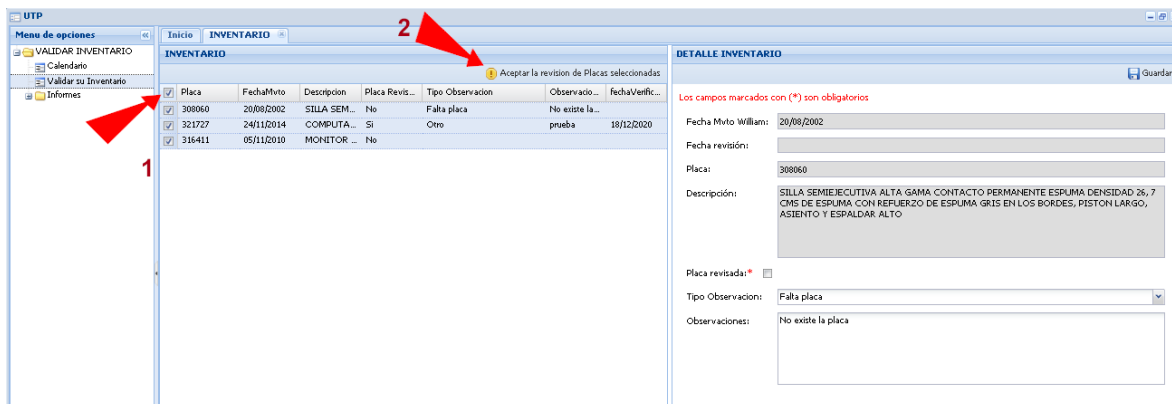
UTP

Menu de opciones

VALIDAR INVENTARIO
Calendario
Validar su Inventario
Informes

Inicio | INVENTARIO

2

INVENTARIO

Aceptar la revision de Placas seleccionadas

| | Placa | FechaMvto | Descripcion | Placa Revis... | Tipo Observacion | Observacio... | fechaVerific... |
|---|---|---|---|---|---|---|---|
| ☑ | 308060 | 20/08/2002 | SILLA SEM... | No | Falta placa | No existe la... | |
| ☑ | 321727 | 24/11/2014 | COMPUTA... | Si | Otro | prueba | 18/12/2020 |
| ☑ | 316411 | 05/11/2010 | MONITOR ... | No | | | |

1

DETALLE INVENTARIO

Guardar

Los campos marcados con (*) son obligatorios

Fecha Mvto William: 20/08/2002

Fecha revisión:

Placa: 308060

Descripción: SILLA SEMIEJECUTIVA ALTA GAMA CONTACTO PERMANENTE ESPUMA DENSIDAD 26, 7 CMS DE ESPUMA CON REFUERZO DE ESPUMA GRIS EN LOS BORDES, PISTON LARGO, ASIENTO Y ESPALDAR ALTO

Placa revisada:*

Tipo Observacion: Falta placa

Observaciones: No existe la placa